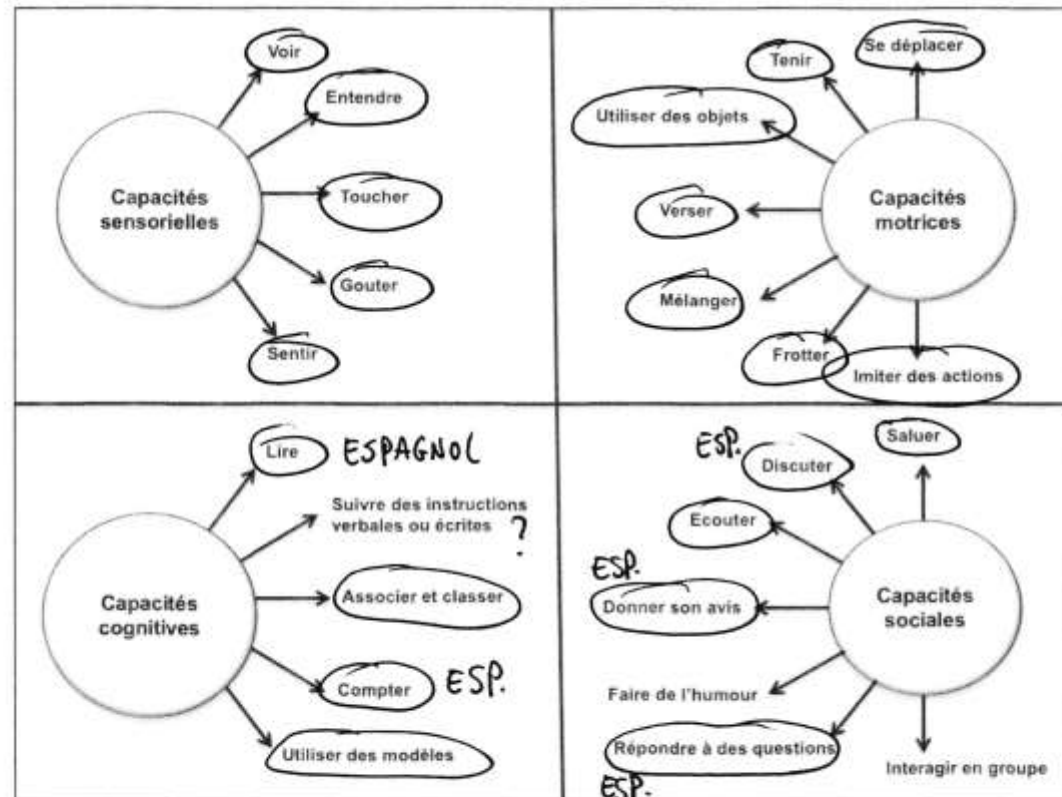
Capacités sensorielles

Voir
Entendre
Toucher
Gouter
Sentir

Capacités motrices

Tenir
Se déplacer
Utiliser des objets
Verser
Mélanger
Frotter
Imiter des actions

Capacités cognitives

Lire ESPAGNOL
Suivre des instructions verbales ou écrites ?
Associer et classer
Compter ESP.
Utiliser des modèles

Capacités sociales

ESP. Discuter
Saluer
Ecouter
ESP. Donner son avis
Faire de l'humour
Répondre à des questions
ESP.
Interagir en groupe